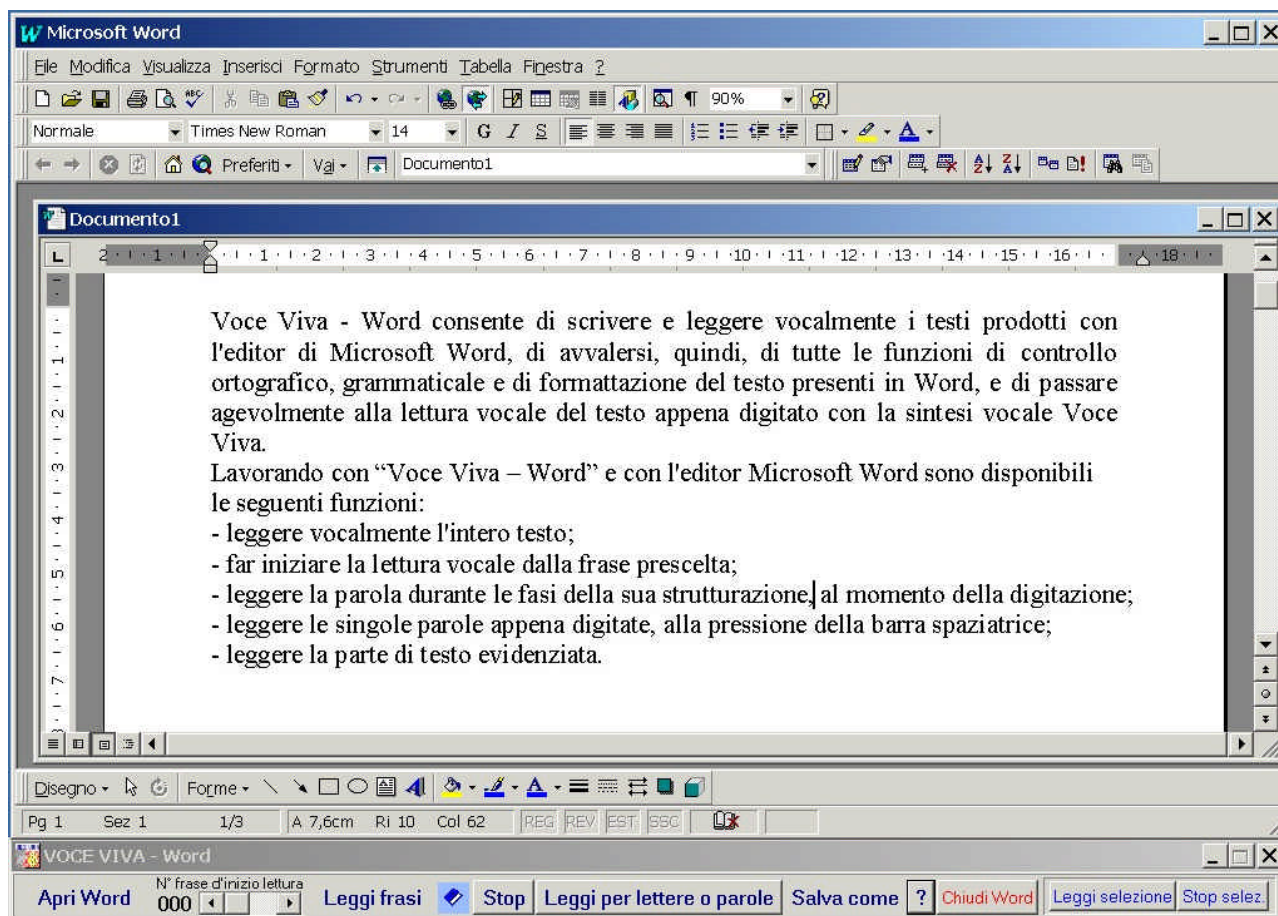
Microsoft Word

File Modifica Visualizza Inserisci Formato Strumenti Tabella Finestra ?

90%

Normale Times New Roman 14 G I S

Preferiti Vai Documento1

Documento1

Voce Viva - Word consente di scrivere e leggere vocalmente i testi prodotti con l'editor di Microsoft Word, di avvalersi, quindi, di tutte le funzioni di controllo ortografico, grammaticale e di formattazione del testo presenti in Word, e di passare agevolmente alla lettura vocale del testo appena digitato con la sintesi vocale Voce Viva.

Lavorando con "Voce Viva – Word" e con l'editor Microsoft Word sono disponibili le seguenti funzioni:

- leggere vocalmente l'intero testo;
- far iniziare la lettura vocale dalla frase prescelta;
- leggere la parola durante le fasi della sua strutturazione, al momento della digitazione;
- leggere le singole parole appena digitate, alla pressione della barra spaziatrice;
- leggere la parte di testo evidenziata.

Disegno Forme

Pg 1 Sez 1 1/3 A 7,6cm Ri 10 Col 62 REG REV EST SSC

VOCE VIVA - Word

Apri Word N° frase d'inizio lettura 000 Leggi frasi Stop Leggi per lettere o parole Salva come ? Chiudi Word Leggi selezione Stop selez.